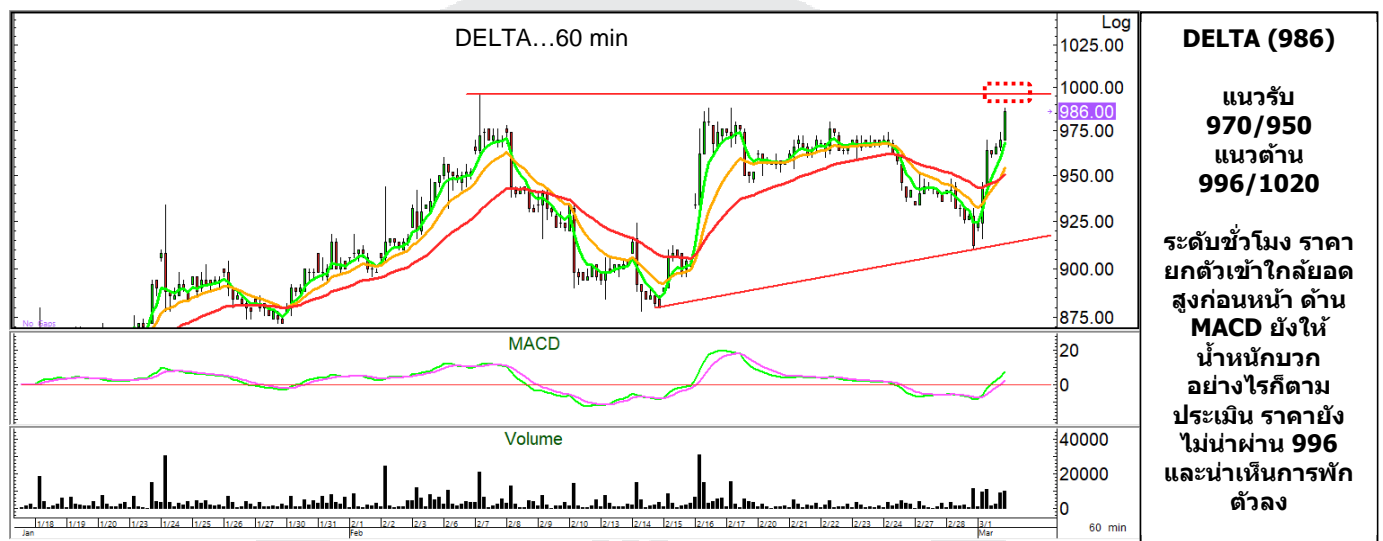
DELTA…60 min

Log
1025.00
1000.00
986.00
975.00
950.00
925.00
900.00
875.00

No gaps

MACD
20
0

Volume
40000
20000
0

1/18 1/19 1/20 1/23 1/24 1/25 1/26 1/27 1/30 1/31 2/1 2/2 2/3 2/6 2/7 2/8 2/9 2/10 2/13 2/14 2/15 2/16 2/17 2/20 2/21 2/22 2/23 2/24 2/27 2/28 3/1
Jan Feb Mar
60 min

DELTA (986)

แนวรับ
970/950
แนวต้าน
996/1020

ระดับชั่วโมง ราคายกตัวเข้าใกล้ยอดสูงก่อนหน้า ด้าน MACD ยังให้น้ำหนักบวก อย่างไรก็ตาม ประเมิน ราคายังไม่น่าผ่าน 996 และน่าเห็นการพักตัวลง